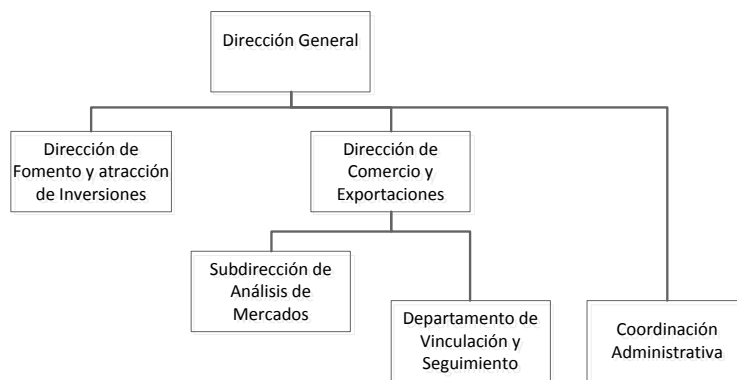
Dirección General

Dirección de Fomento y atracción de Inversiones

Dirección de Comercio y Exportaciones

Subdirección de Análisis de Mercados

Departamento de Vinculación y Seguimiento

Coordinación Administrativa